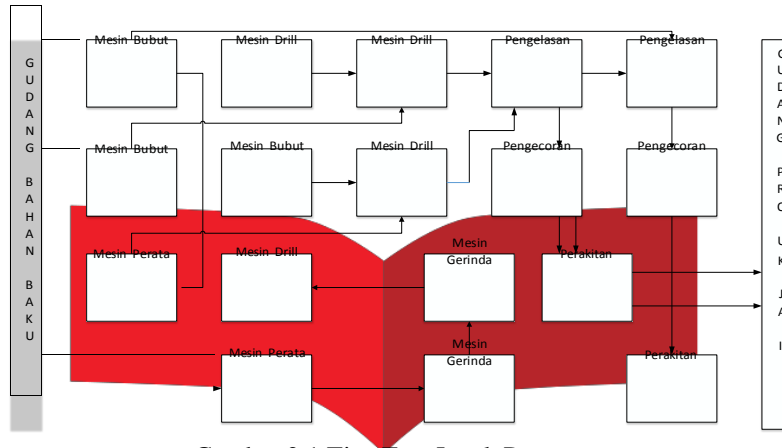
G U D A N G B A H A N B A K U

Mesin Bubut

Mesin Drill

Mesin Drill

Pengelasan

Pengelasan

Mesin Bubut

Mesin Bubut

Mesin Drill

Pengecoran

Pengecoran

Mesin Perata

Mesin Drill

Mesin Gerinda

Perakitan

Mesin Perata

Mesin Gerinda

Perakitan

G U D A N G

P R O

U K

J A

I

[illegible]